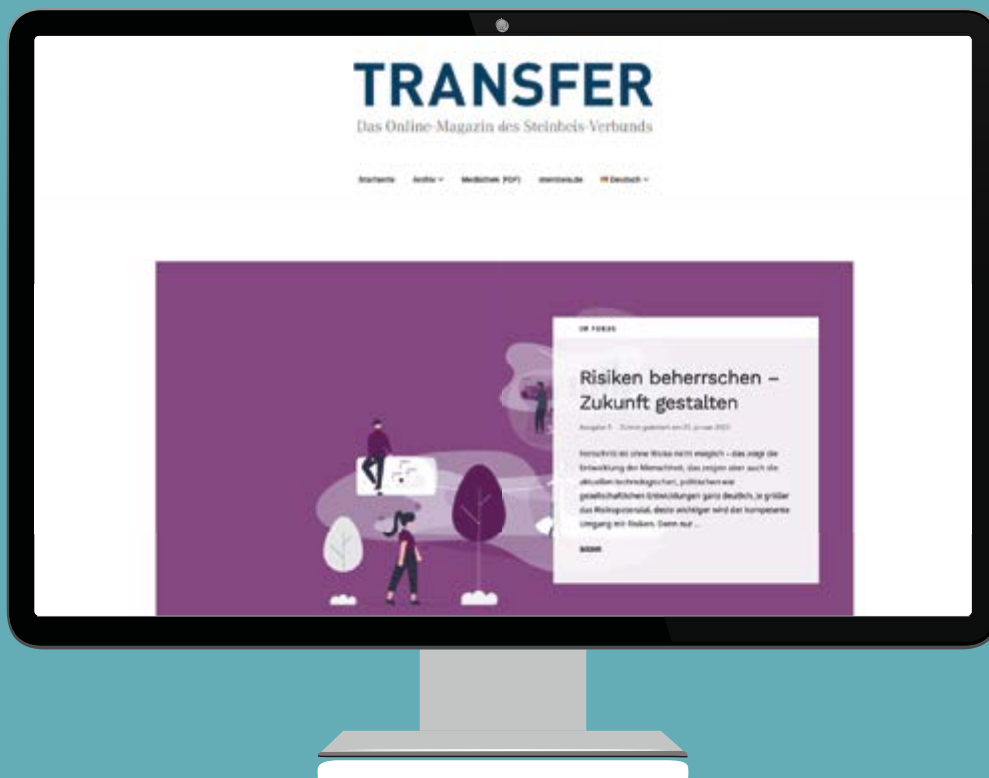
TRANSFER
Das Online-Magazin des Steinbeis-Verbunds

Startseite Archiv Mediathek (PDF) steinbeis.de Deutsch

IM FOKUS

Risiken beherrschen – Zukunft gestalten

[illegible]

Fortschritt ist ohne Risiko nicht möglich – das zeigt die Entwicklung der Menschheit, das zeigen aber auch die aktuellen technologischen, politischen wie gesellschaftlichen Entwicklungen ganz deutlich. Je größer das Risikopotenzial, desto wichtiger wird der kompetente Umgang mit Risiken. Denn nur ...

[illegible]